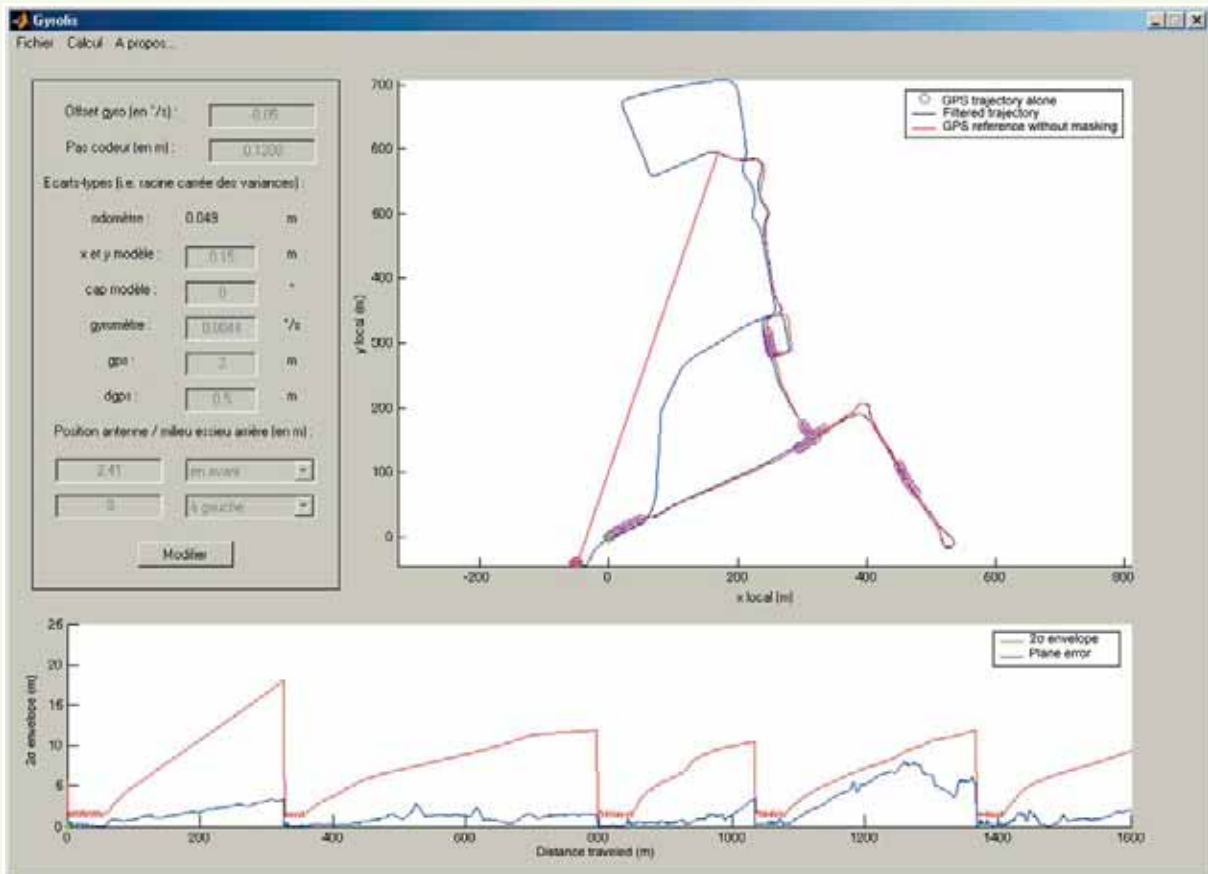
Gyrofis

Fichier Calcul A propos...

Offset gyro (en °/s) : -0.05

Pas codeur (en m) : 0.1200

Ecarts-types (i.e. racine carrée des variances) :

odomètre : 0.049 m

x et y modèle : 0.15 m

cap modèle : 0 °

gyrométre : 0.0044 °/s

gps : 3 m

dgps : 0.5 m

Position antenne / milieu essieu arrière (en m) :

2.41 en avant

0 à gauche

Modifier

GPS trajectory alone
Filtered trajectory
GPS reference without masking

700
600
500
400
300
200
100
0

y local (m)

-200 0 200 400 600 800

x local (m)

2σ envelope
Plane error

25
20
15
10
5
0

2σ envelope (m)

0 200 400 600 800 1000 1200 1400 1600

Distance traveled (m)